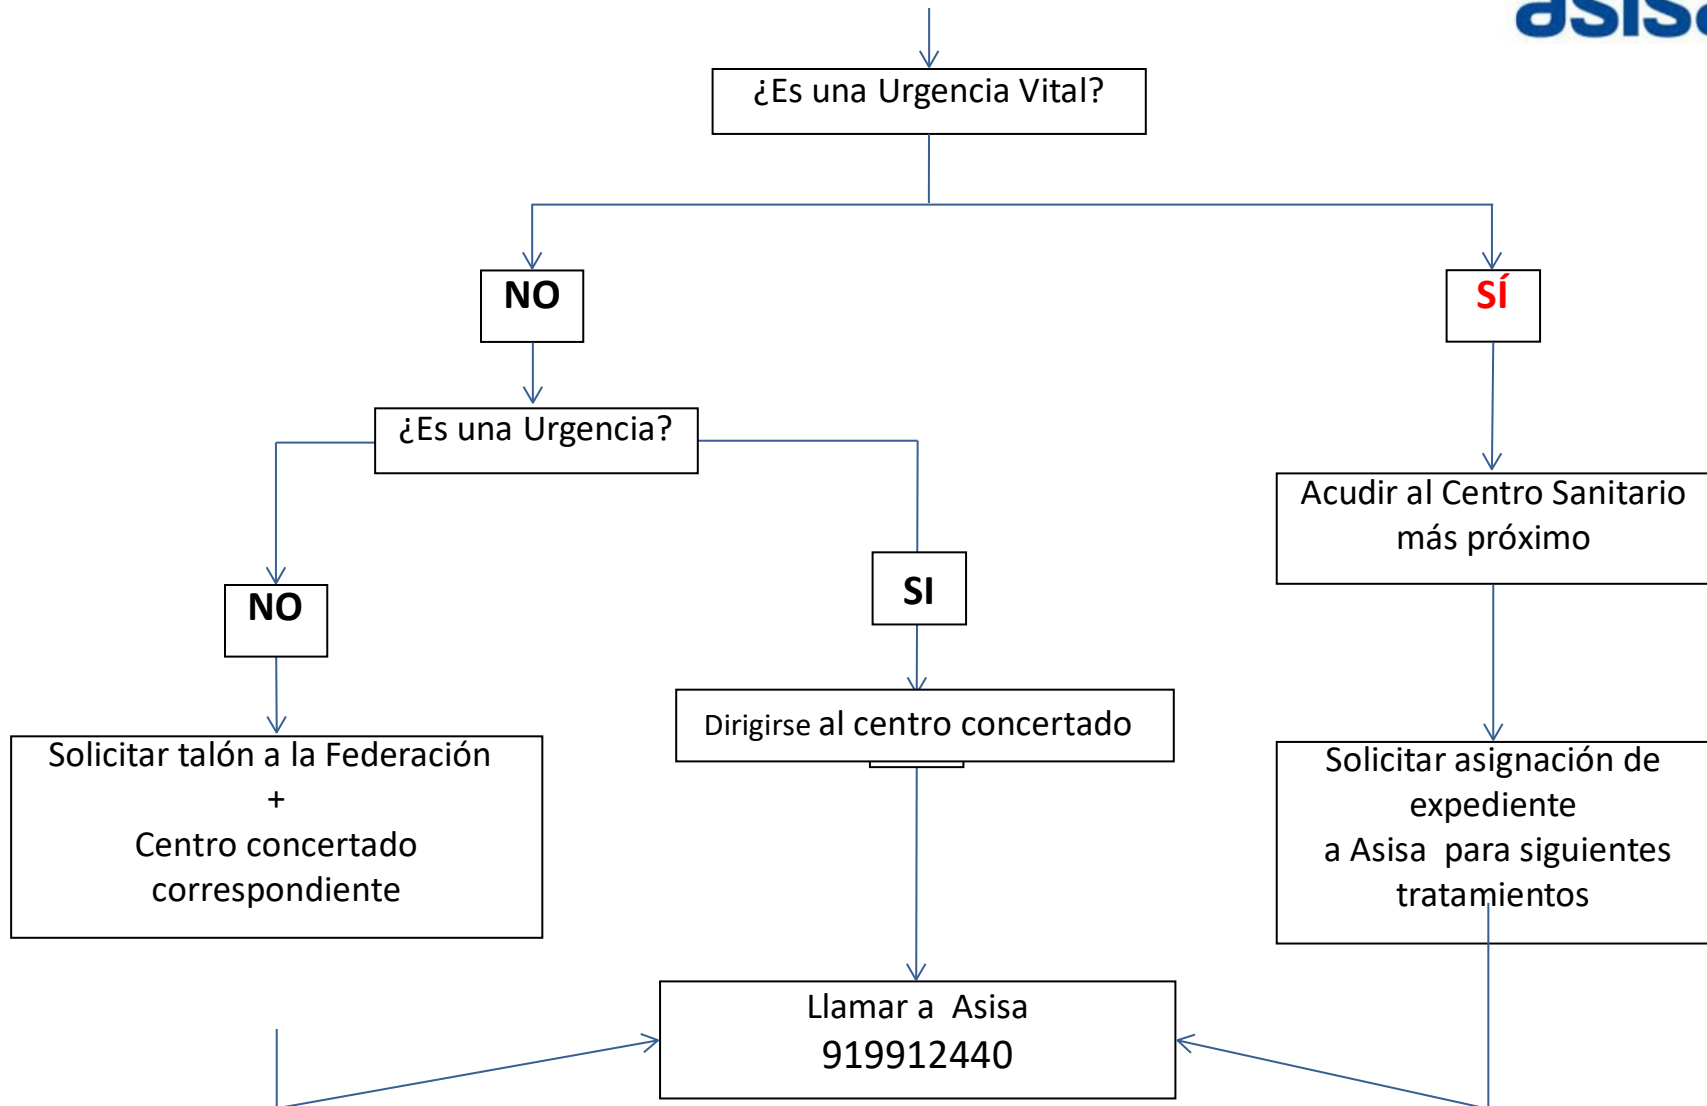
asisa

¿Es una Urgencia Vital?

NO

SÍ

¿Es una Urgencia?

Acudir al Centro Sanitario más próximo

NO

SI

Dirigirse al centro concertado

Solicitar talón a la Federación
+
Centro concertado correspondiente

Solicitar asignación de expediente
a Asisa para siguientes tratamientos

Llamar a Asisa
919912440